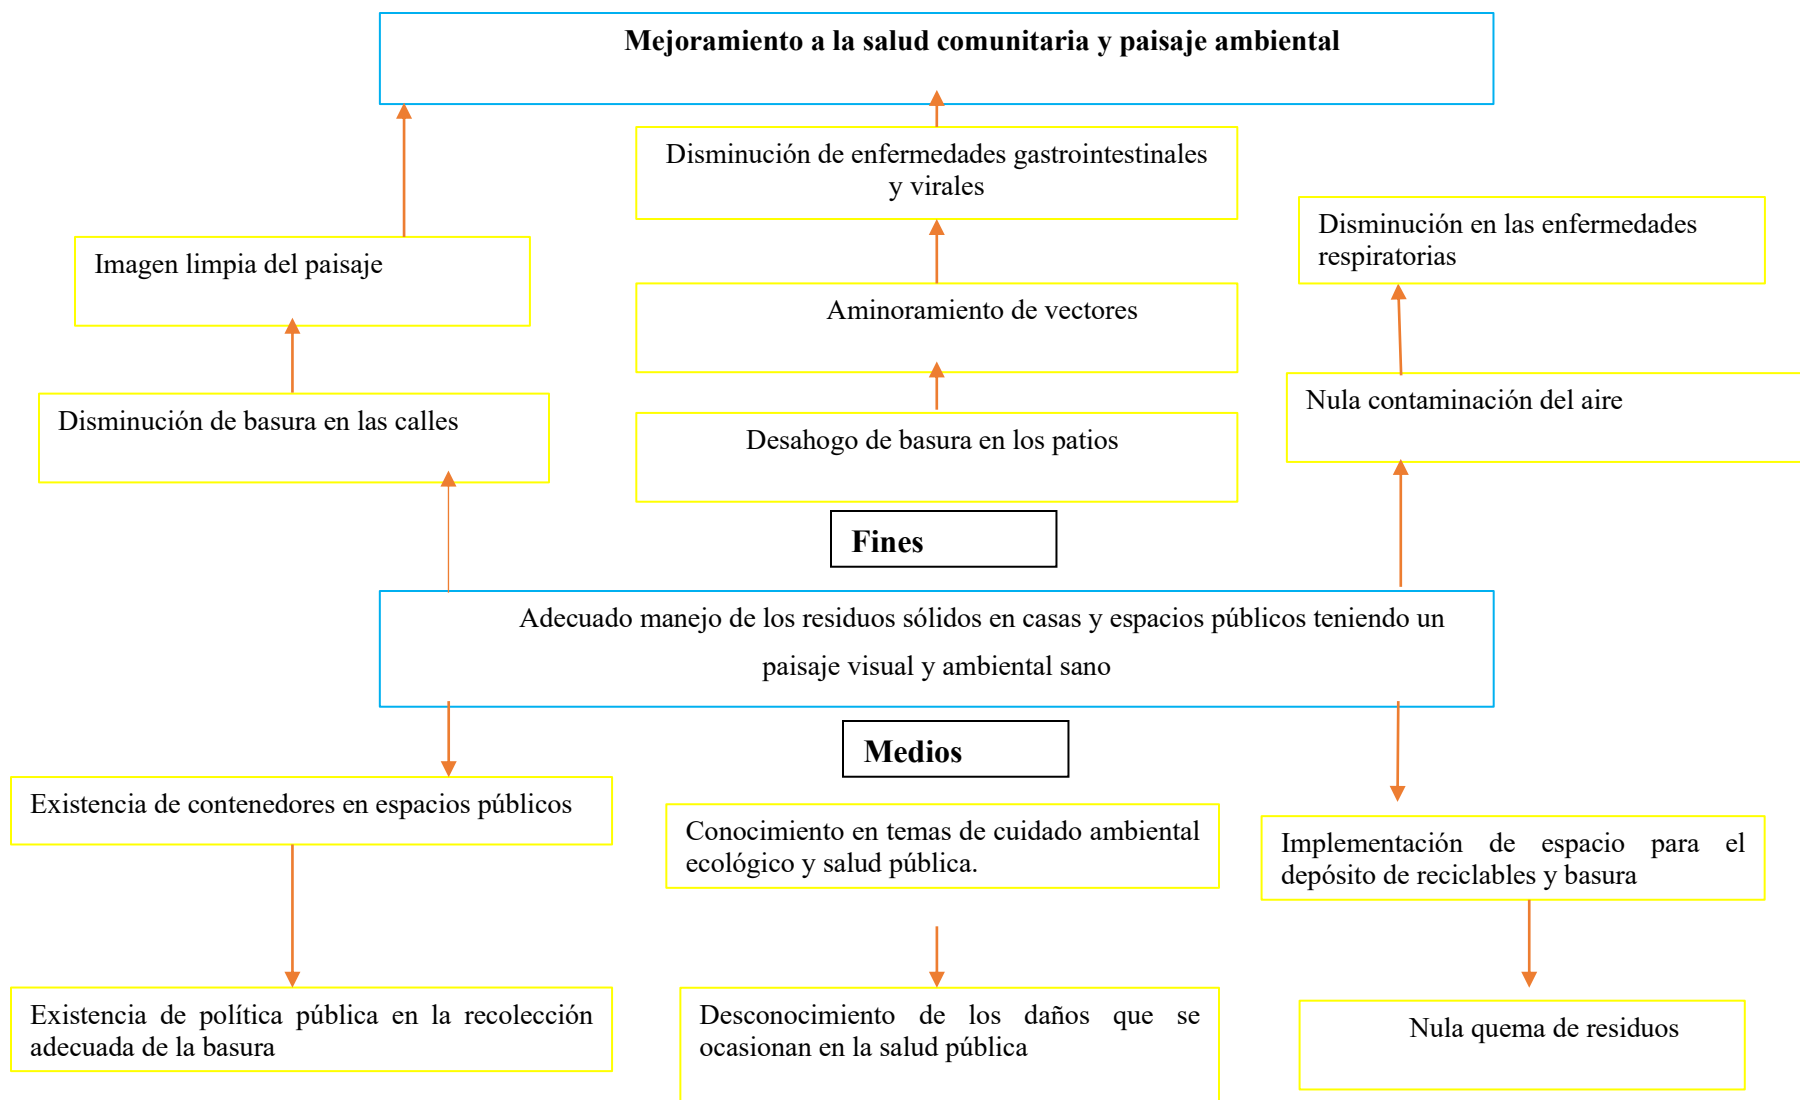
Mejoramiento a la salud comunitaria y paisaje ambiental

Disminución de enfermedades gastrointestinales y virales

Disminución en las enfermedades respiratorias

Imagen limpia del paisaje

Aminoramiento de vectores

Disminución de basura en las calles

Desahogo de basura en los patios

Nula contaminación del aire

Fines

Adecuado manejo de los residuos sólidos en casas y espacios públicos teniendo un paisaje visual y ambiental sano

Medios

Existencia de contenedores en espacios públicos

Conocimiento en temas de cuidado ambiental ecológico y salud pública.

Implementación de espacio para el depósito de reciclables y basura

Existencia de política pública en la recolección adecuada de la basura

Desconocimiento de los daños que se ocasionan en la salud pública

Nula quema de residuos